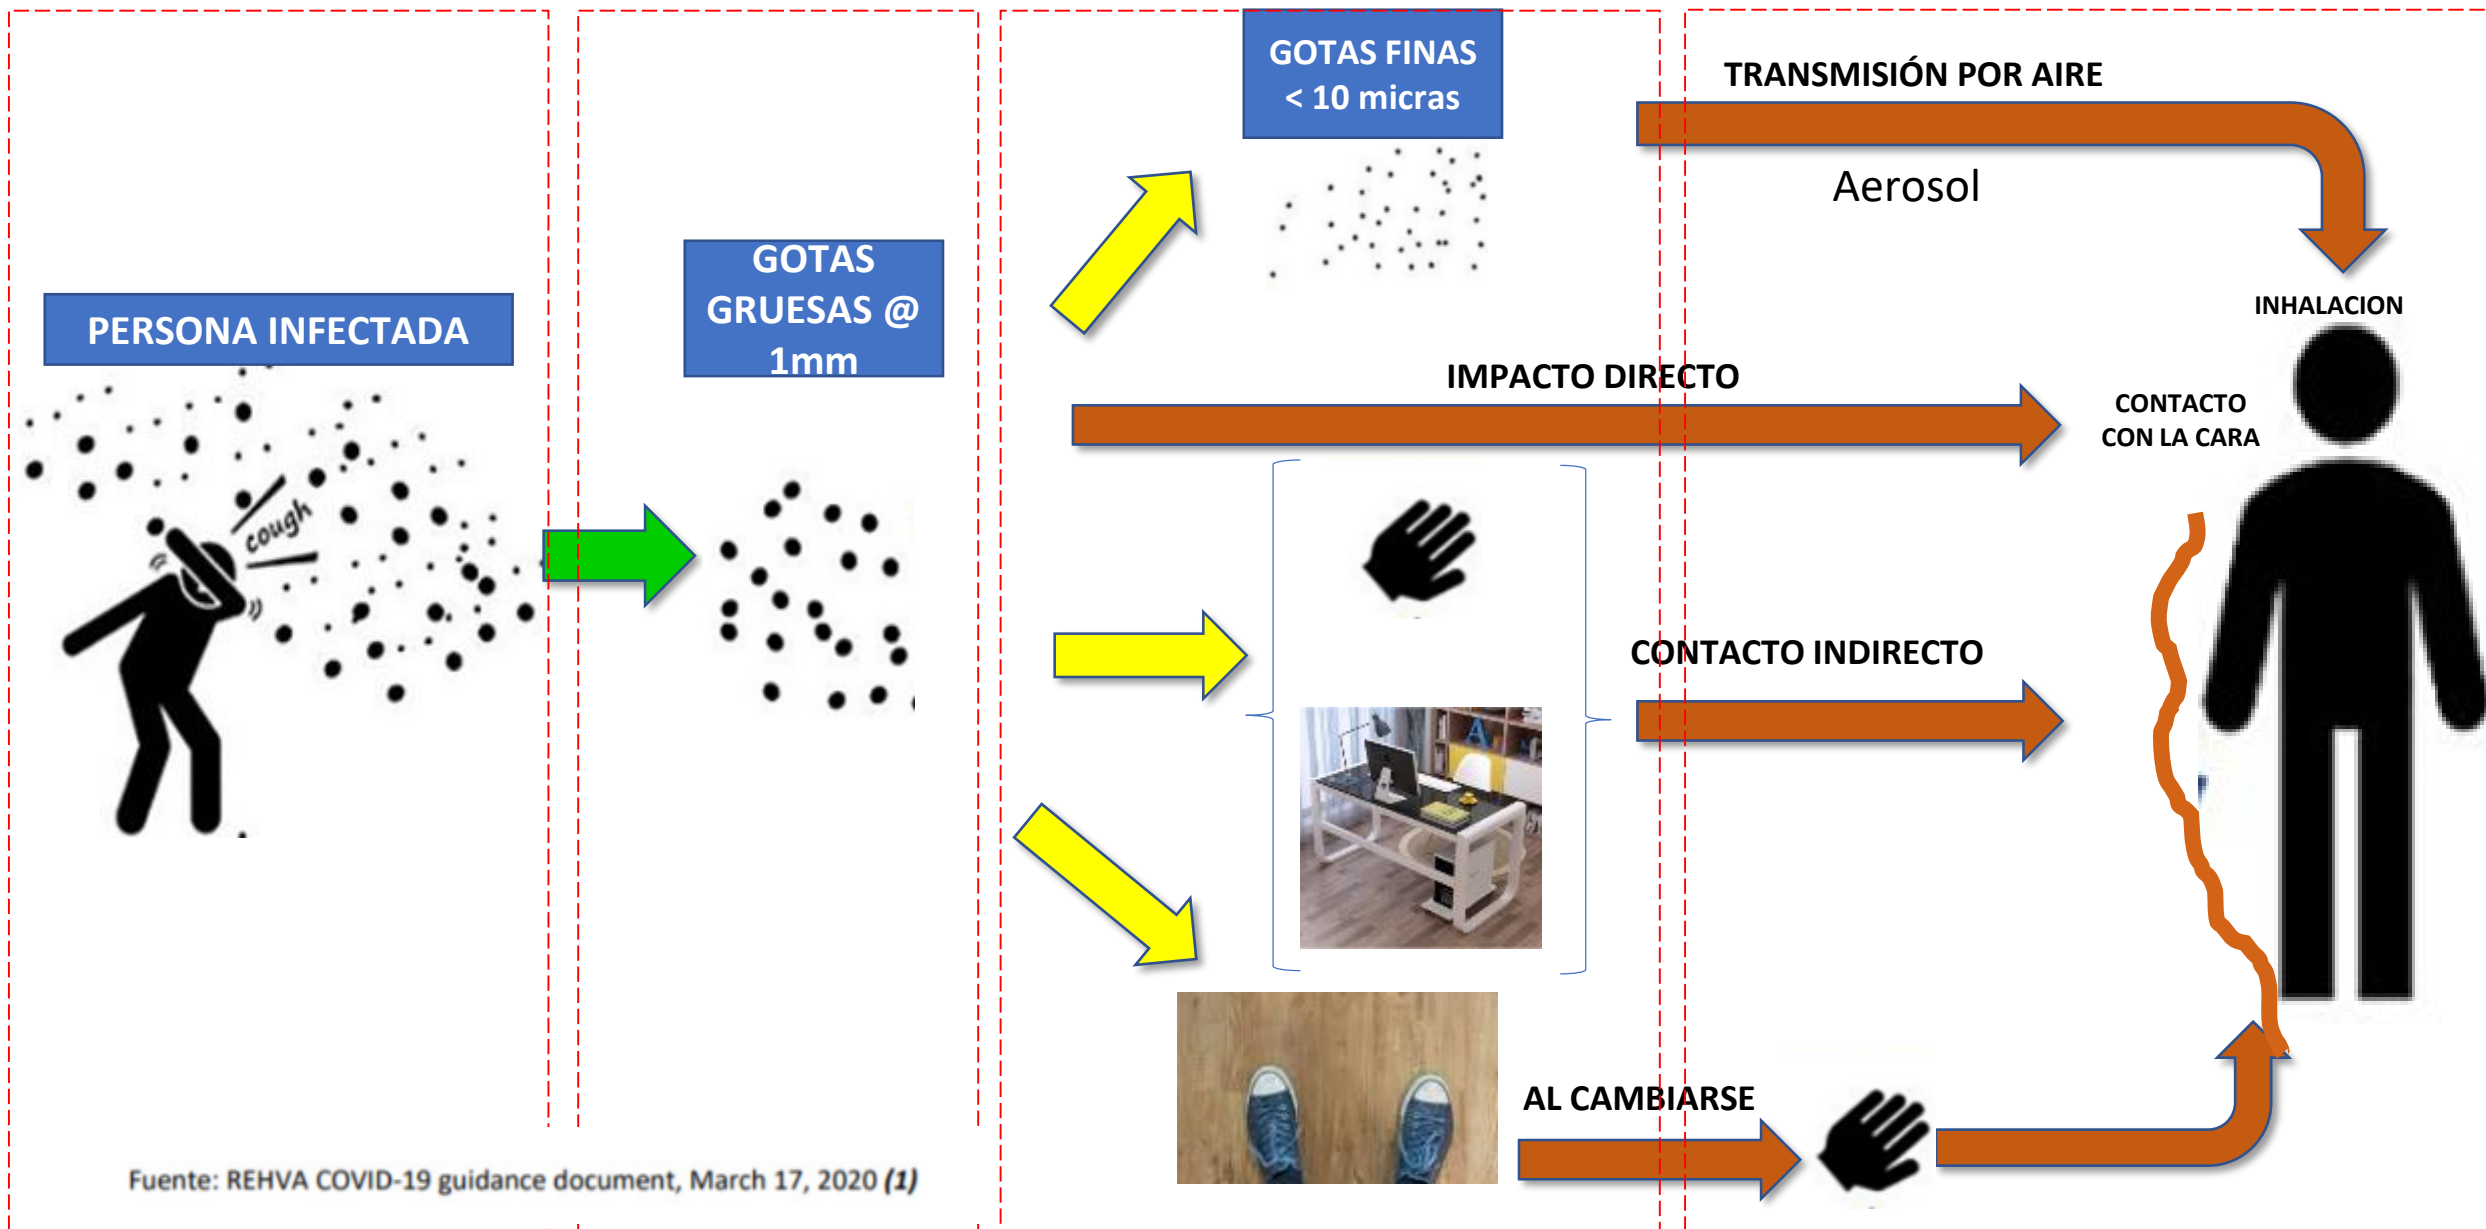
PERSONA INFECTADA

cough

GOTAS GRUESAS @ 1mm

GOTAS FINAS
< 10 micras

TRANSMISIÓN POR AIRE

Aerosol

INHALACION

IMPACTO DIRECTO

CONTACTO CON LA CARA

CONTACTO INDIRECTO

AL CAMBIARSE

Fuente: REHVA COVID-19 guidance document, March 17, 2020 (1)